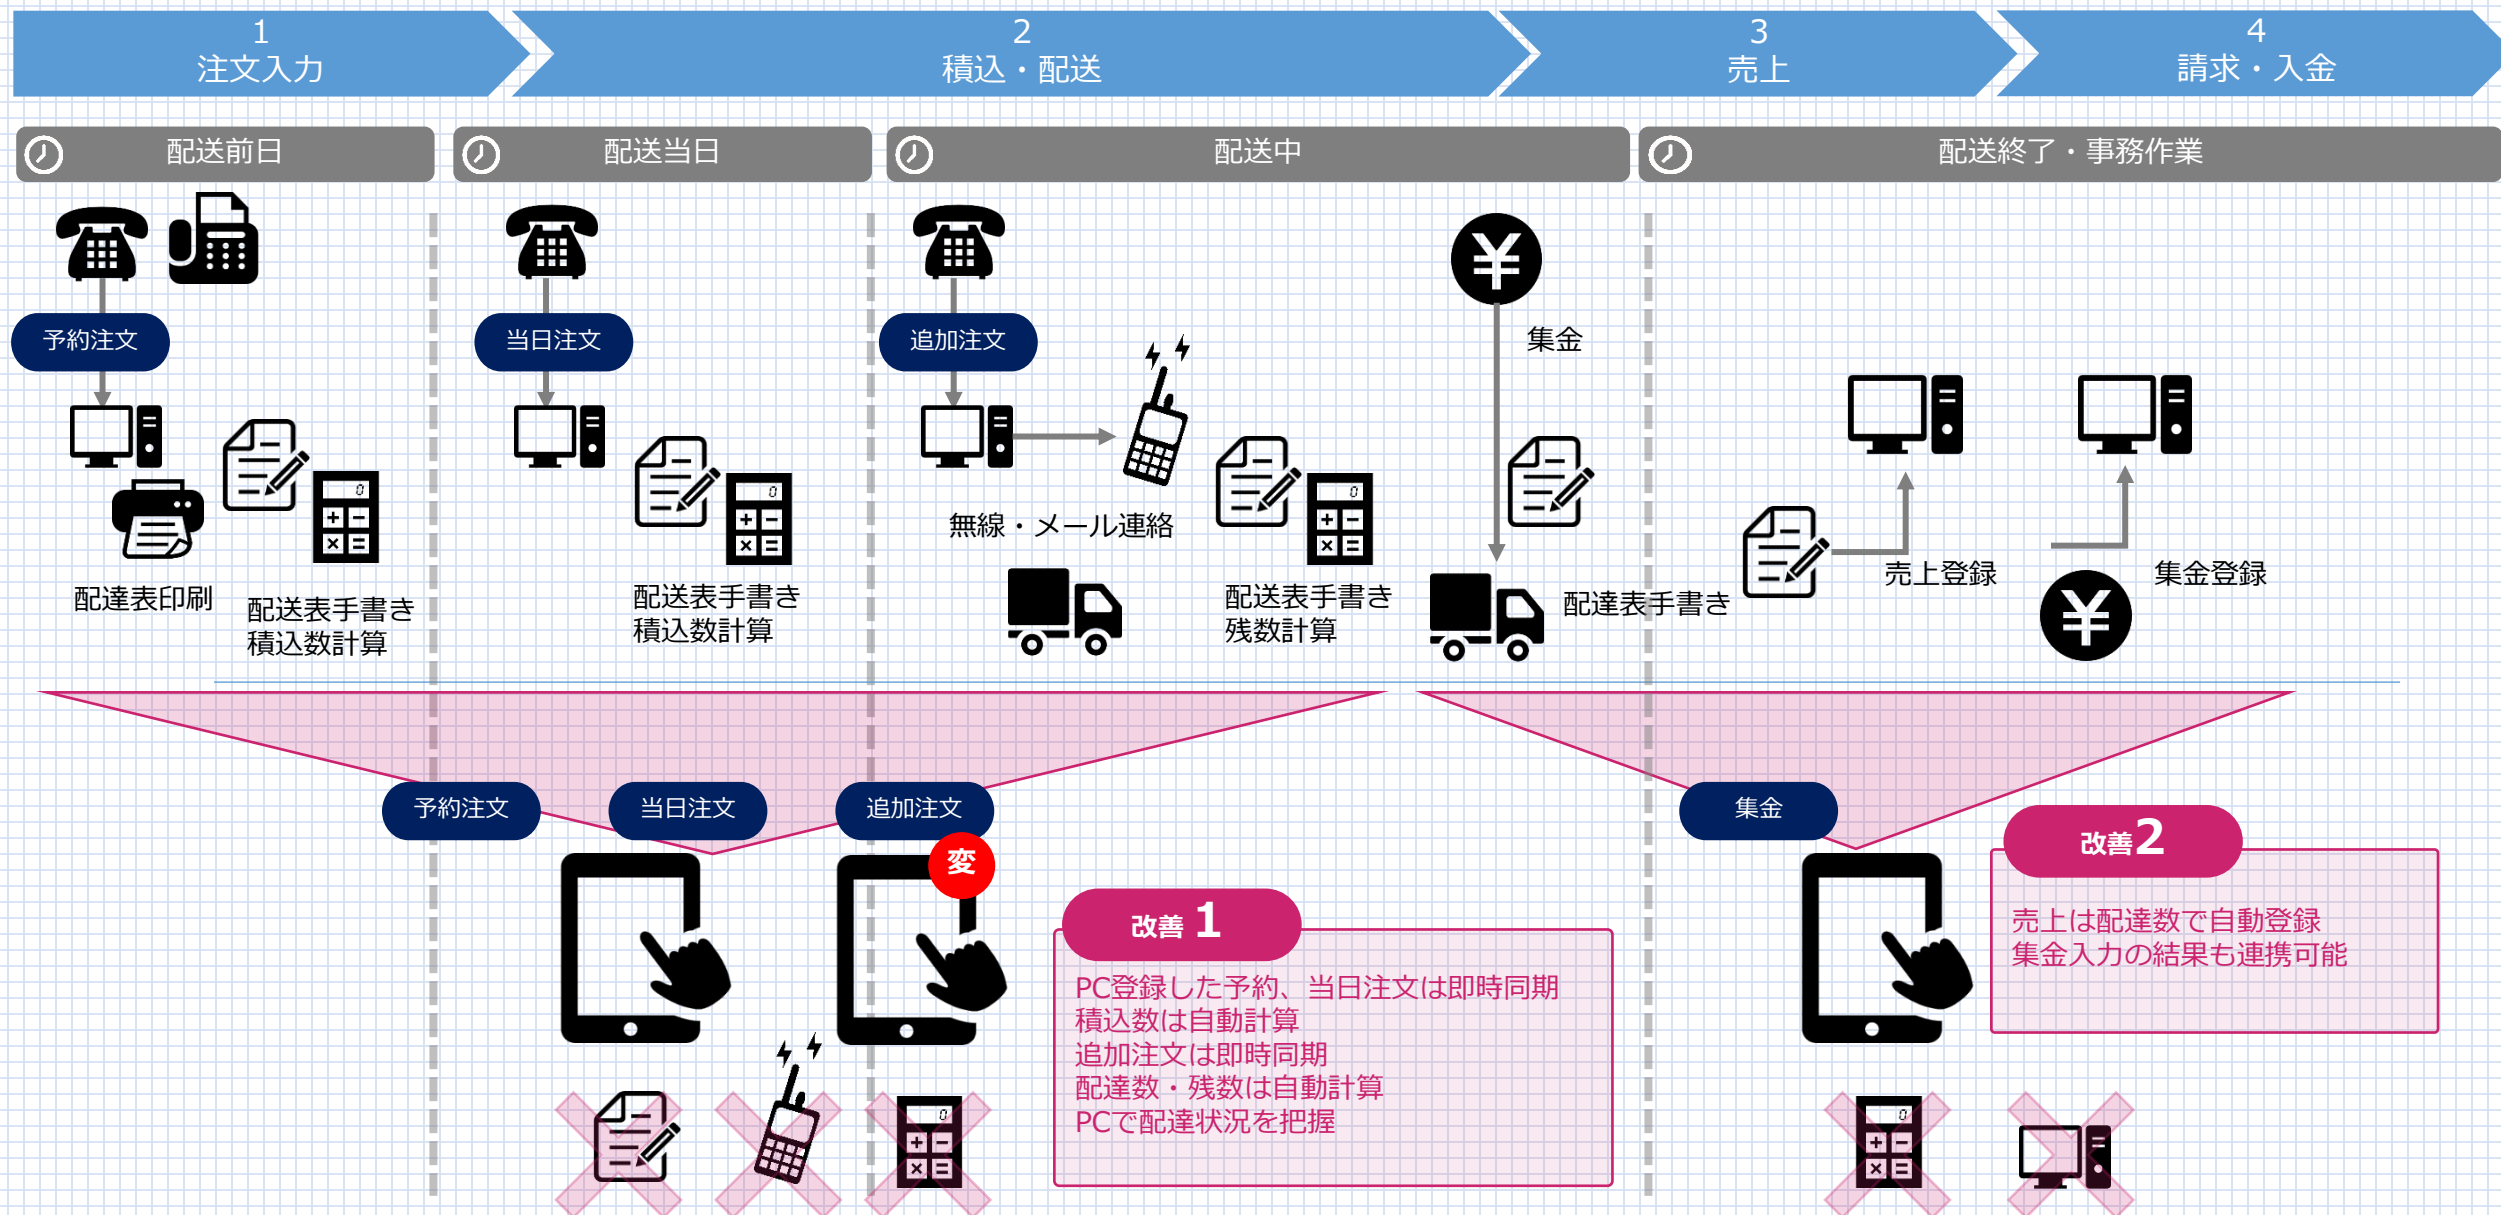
1
注文入力

2
積込・配送

3
売上

4
請求・入金

配送前日

配送当日

配送中

配送終了・事務作業

予約注文

配達表印刷

配送表手書き
積込数計算

当日注文

配送表手書き
積込数計算

追加注文

無線・メール連絡

配送表手書き
残数計算

集金

配達表手書き

売上登録

集金登録

予約注文

当日注文

追加注文

変

集金

改善 1

PC登録した予約、当日注文は即時同期
積込数は自動計算
追加注文は即時同期
配達数・残数は自動計算
PCで配達状況を把握

改善 2

売上は配達数で自動登録
集金入力の結果も連携可能